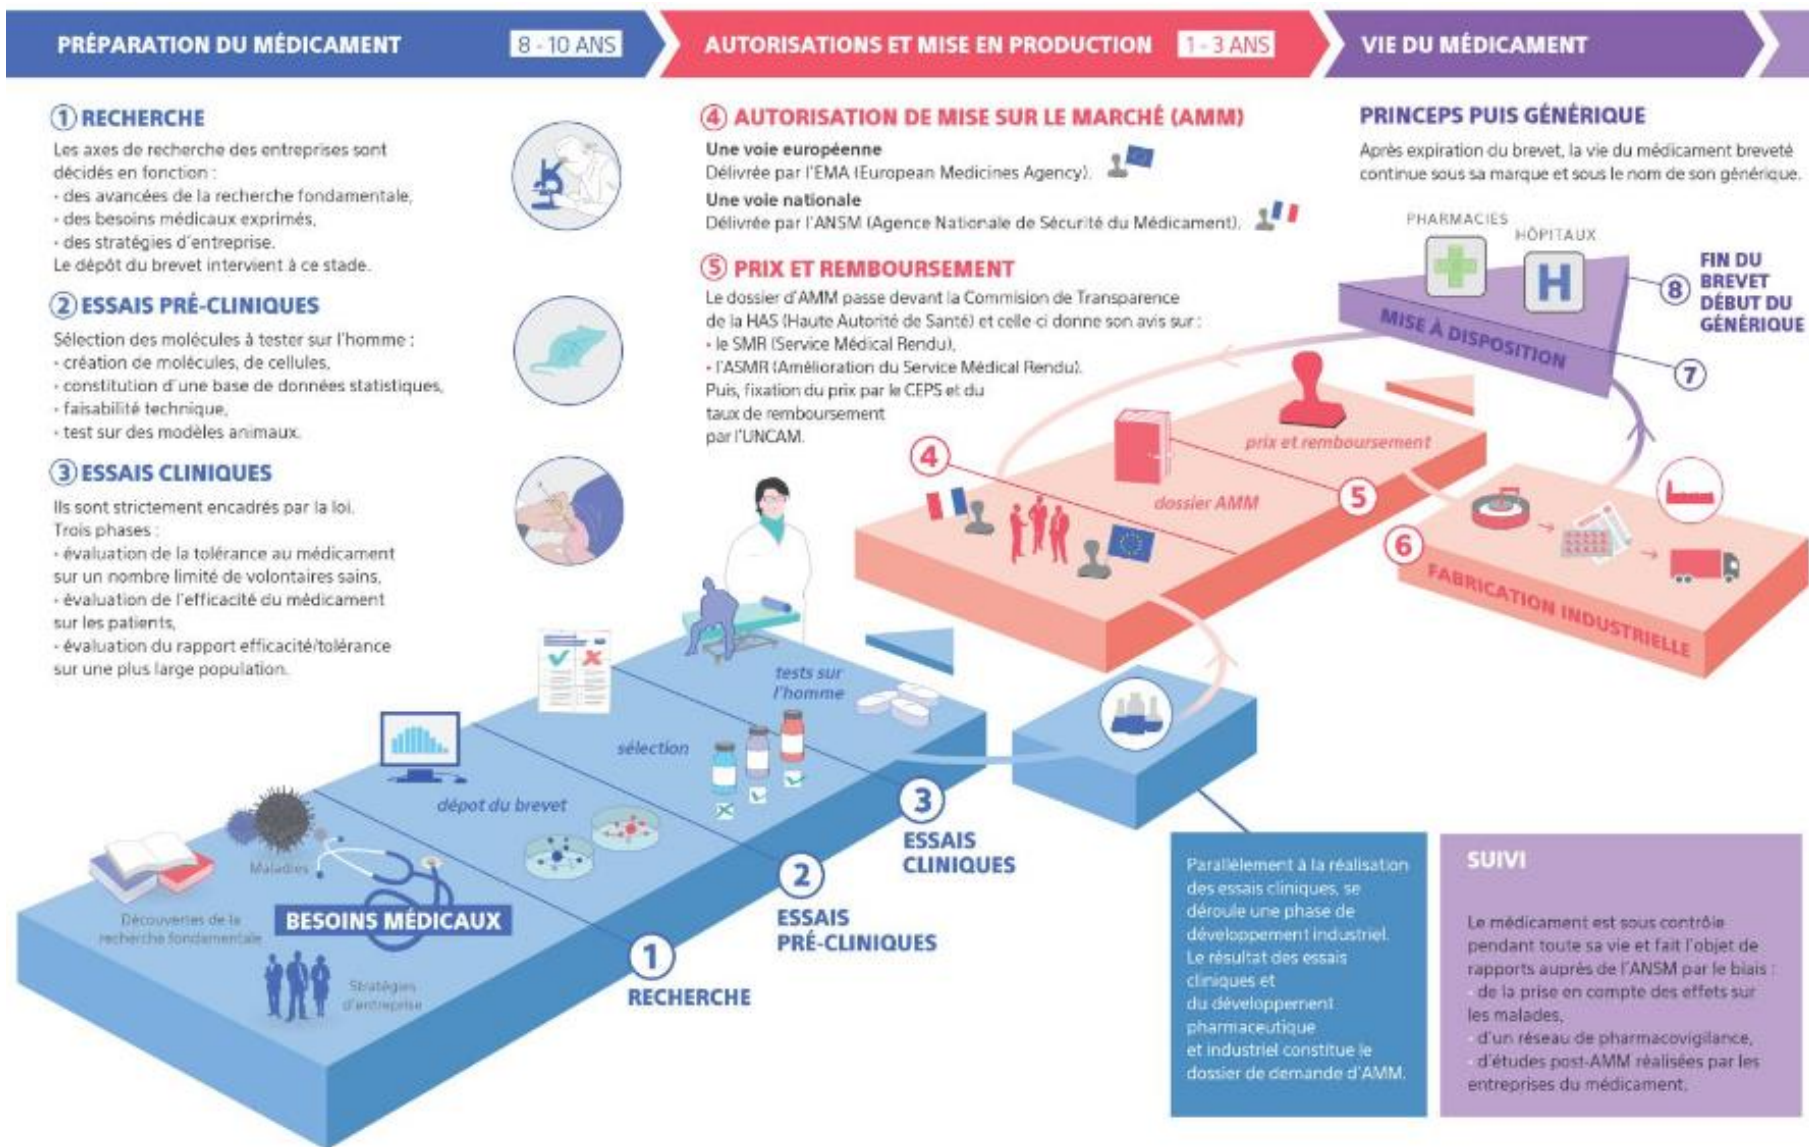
PRÉPARATION DU MÉDICAMENT 8 - 10 ANS

AUTORISATIONS ET MISE EN PRODUCTION 1 - 3 ANS

VIE DU MÉDICAMENT

① RECHERCHE

Les axes de recherche des entreprises sont décidés en fonction :
- des avancées de la recherche fondamentale,
- des besoins médicaux exprimés,
- des stratégies d'entreprise.
Le dépôt du brevet intervient à ce stade.

② ESSAIS PRÉ-CLINIQUES

Sélection des molécules à tester sur l'homme :
- création de molécules, de cellules,
- constitution d'une base de données statistiques,
- faisabilité technique,
- test sur des modèles animaux.

③ ESSAIS CLINIQUES

Ils sont strictement encadrés par la loi.
Trois phases :
- évaluation de la tolérance au médicament sur un nombre limité de volontaires sains,
- évaluation de l'efficacité du médicament sur les patients,
- évaluation du rapport efficacité/tolérance sur une plus large population.

④ AUTORISATION DE MISE SUR LE MARCHÉ (AMM)

Une voie européenne
Délivrée par l'EMA (European Medicines Agency).
Une voie nationale
Délivrée par l'ANSM (Agence Nationale de Sécurité du Médicament).

⑤ PRIX ET REMBOURSEMENT

Le dossier d'AMM passe devant la Commision de Transparence de la HAS (Haute Autorité de Santé) et celle-ci donne son avis sur :
- le SMR (Service Médical Rendu),
- l'ASMR (Amélioration du Service Médical Rendu).
Puis, fixation du prix par le CEPS et du taux de remboursement par l'UNCAM.

PRINCEPS PUIS GÉNÉRIQUE

Après expiration du brevet, la vie du médicament breveté continue sous sa marque et sous le nom de son générique.

PHARMACIES
HÔPITAUX
MISE À DISPOSITION
⑧ FIN DU BREVET DÉBUT DU GÉNÉRIQUE
⑦
prix et remboursement
dossier AMM
④
⑤
⑥
FABRICATION INDUSTRIELLE
tests sur l'homme
sélection
dépôt du brevet
Maladies
Découvertes de la recherche fondamentale
BESOINS MÉDICAUX
Stratégies d'entreprise
① RECHERCHE
② ESSAIS PRÉ-CLINIQUES
③ ESSAIS CLINIQUES

Parallèlement à la réalisation des essais cliniques, se déroule une phase de développement industriel. Le résultat des essais cliniques et du développement pharmaceutique et industriel constitue le dossier de demande d'AMM.

SUIVI

Le médicament est sous contrôle pendant toute sa vie et fait l'objet de rapports auprès de l'ANSM par le biais :
- de la prise en compte des effets sur les malades,
- d'un réseau de pharmacovigilance,
- d'études post-AMM réalisées par les entreprises du médicament.